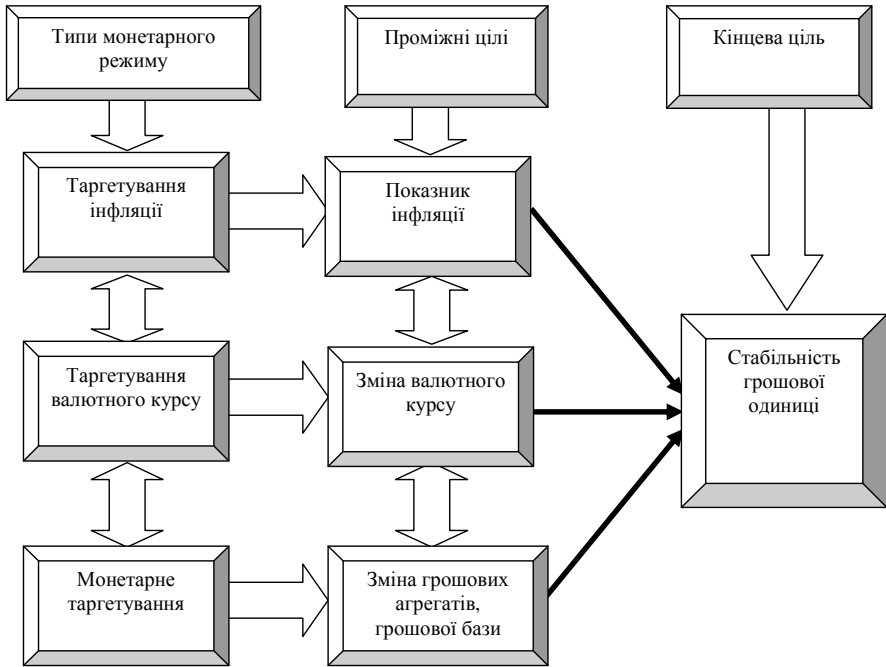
Типи монетарного режиму

Проміжні цілі

Кінцева ціль

Таргетування інфляції

Показник інфляції

Таргетування валютного курсу

Зміна валютного курсу

Стабільність грошової одиниці

Монетарне таргетування

Зміна грошових агрегатів, грошової бази